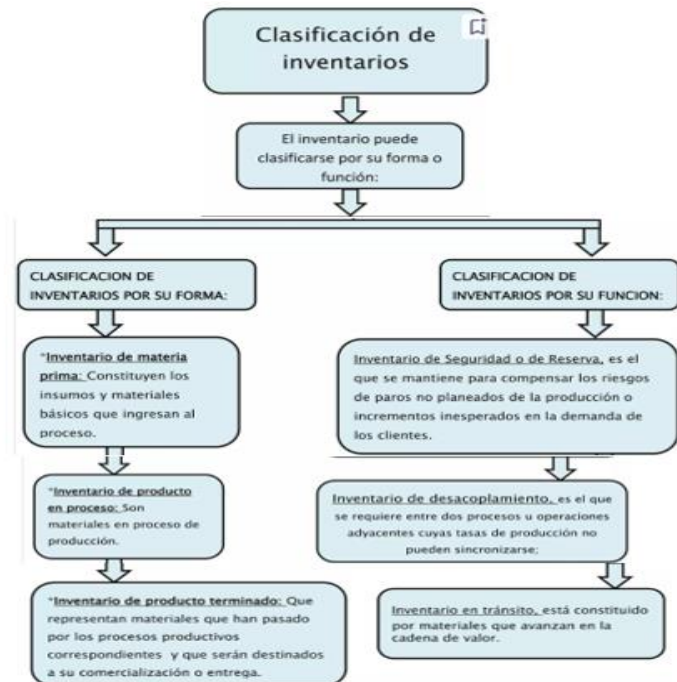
Clasificación de inventarios

El inventario puede clasificarse por su forma o función:

CLASIFICACION DE INVENTARIOS POR SU FORMA:

*Inventario de materia prima: Constituyen los insumos y materiales básicos que ingresan al proceso.

*Inventario de producto en proceso: Son materiales en proceso de producción.

*Inventario de producto terminado: Que representan materiales que han pasado por los procesos productivos correspondientes y que serán destinados a su comercialización o entrega.

CLASIFICACION DE INVENTARIOS POR SU FUNCION:

Inventario de Seguridad o de Reserva, es el que se mantiene para compensar los riesgos de paros no planeados de la producción o incrementos inesperados en la demanda de los clientes.

Inventario de desacoplamiento, es el que se requiere entre dos procesos u operaciones adyacentes cuyas tasas de producción no pueden sincronizarse;

Inventario en tránsito, está constituido por materiales que avanzan en la cadena de valor.